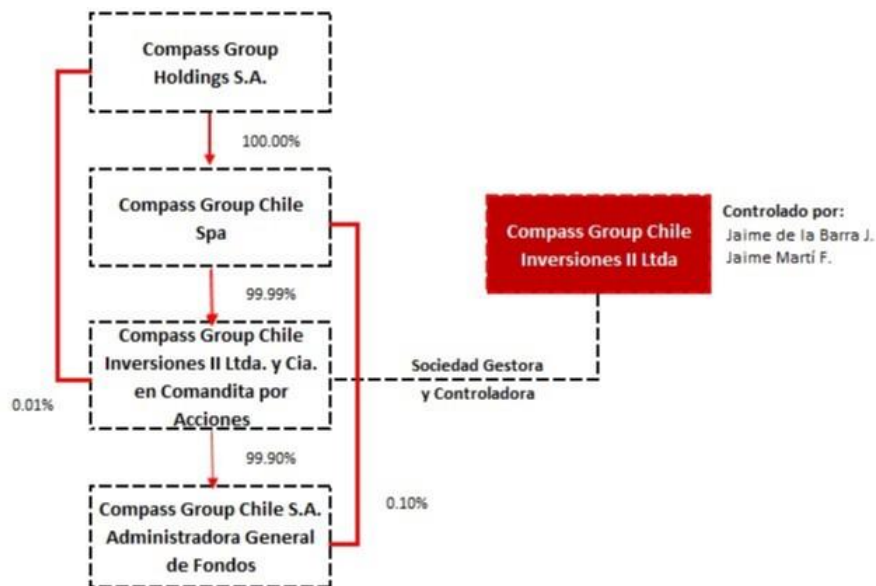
Compass Group Holdings S.A.

100.00%

Compass Group Chile Spa

Compass Group Chile Inversiones II Ltda

Controlado por:
Jaime de la Barra J.
Jaime Martí F.

99.99%

Compass Group Chile Inversiones II Ltda. y Cia. en Comandita por Acciones

Sociedad Gestora y Controladora

0.01%

99.90%

Compass Group Chile S.A. Administradora General de Fondos

0.10%